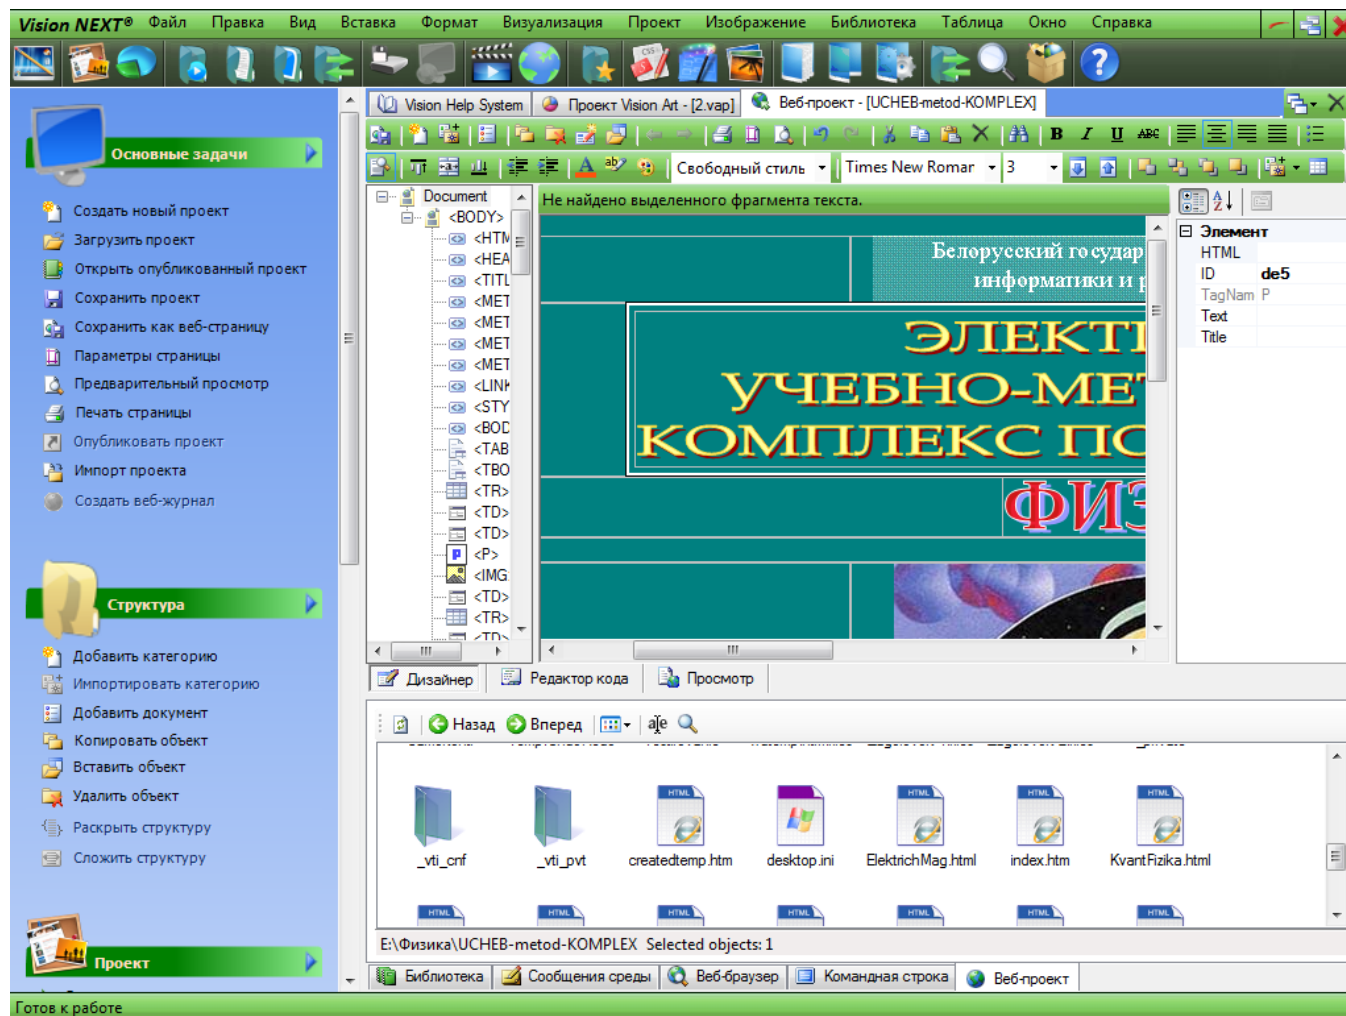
Vision NEXT® Файл Правка Вид Вставка Формат Визуализация Проект Изображение Библиотека Таблица Окно Справка

Основные задачи
Создать новый проект
Загрузить проект
Открыть опубликованный проект
Сохранить проект
Сохранить как веб-страницу
Параметры страницы
Предварительный просмотр
Печать страницы
Опубликовать проект
Импорт проекта
Создать веб-журнал

Структура
Добавить категорию
Импортировать категорию
Добавить документ
Копировать объект
Вставить объект
Удалить объект
Раскрыть структуру
Сложить структуру

Проект

Vision Help System | Проект Vision Art - [2.vap] | Веб-проект - [UCHEB-metod-KOMPLEX]

Свободный стиль | Times New Romar | 3

Document
<BODY>
<HTM
<HEA
<TITL
<MET
<MET
<MET
<MET
<LINK
<STY
<BOD
<TAB
<TBO
<TR>
<TD>
<TD>
<P>
<IMG
<TR>
<TD>

Не найдено выделенного фрагмента текста.

Белорусский государ
информатики и р
ЭЛЕКТ
УЧЕБНО-МЕТ
КОМПЛЕКС ПО
ФИЗ

Элемент
HTML
ID de5
TagNam P
Text
Title

Дизайнер | Редактор кода | Просмотр

Назад Вперед

_vti_cnf
_vti_pvt
createdtemp.htm
desktop.ini
ElektrichMag.html
index.htm
KvantFizika.html

E:\Физика\UCHEB-metod-KOMPLEX Selected objects: 1

Библиотека | Сообщения среды | Веб-браузер | Командная строка | Веб-проект

Готов к работе